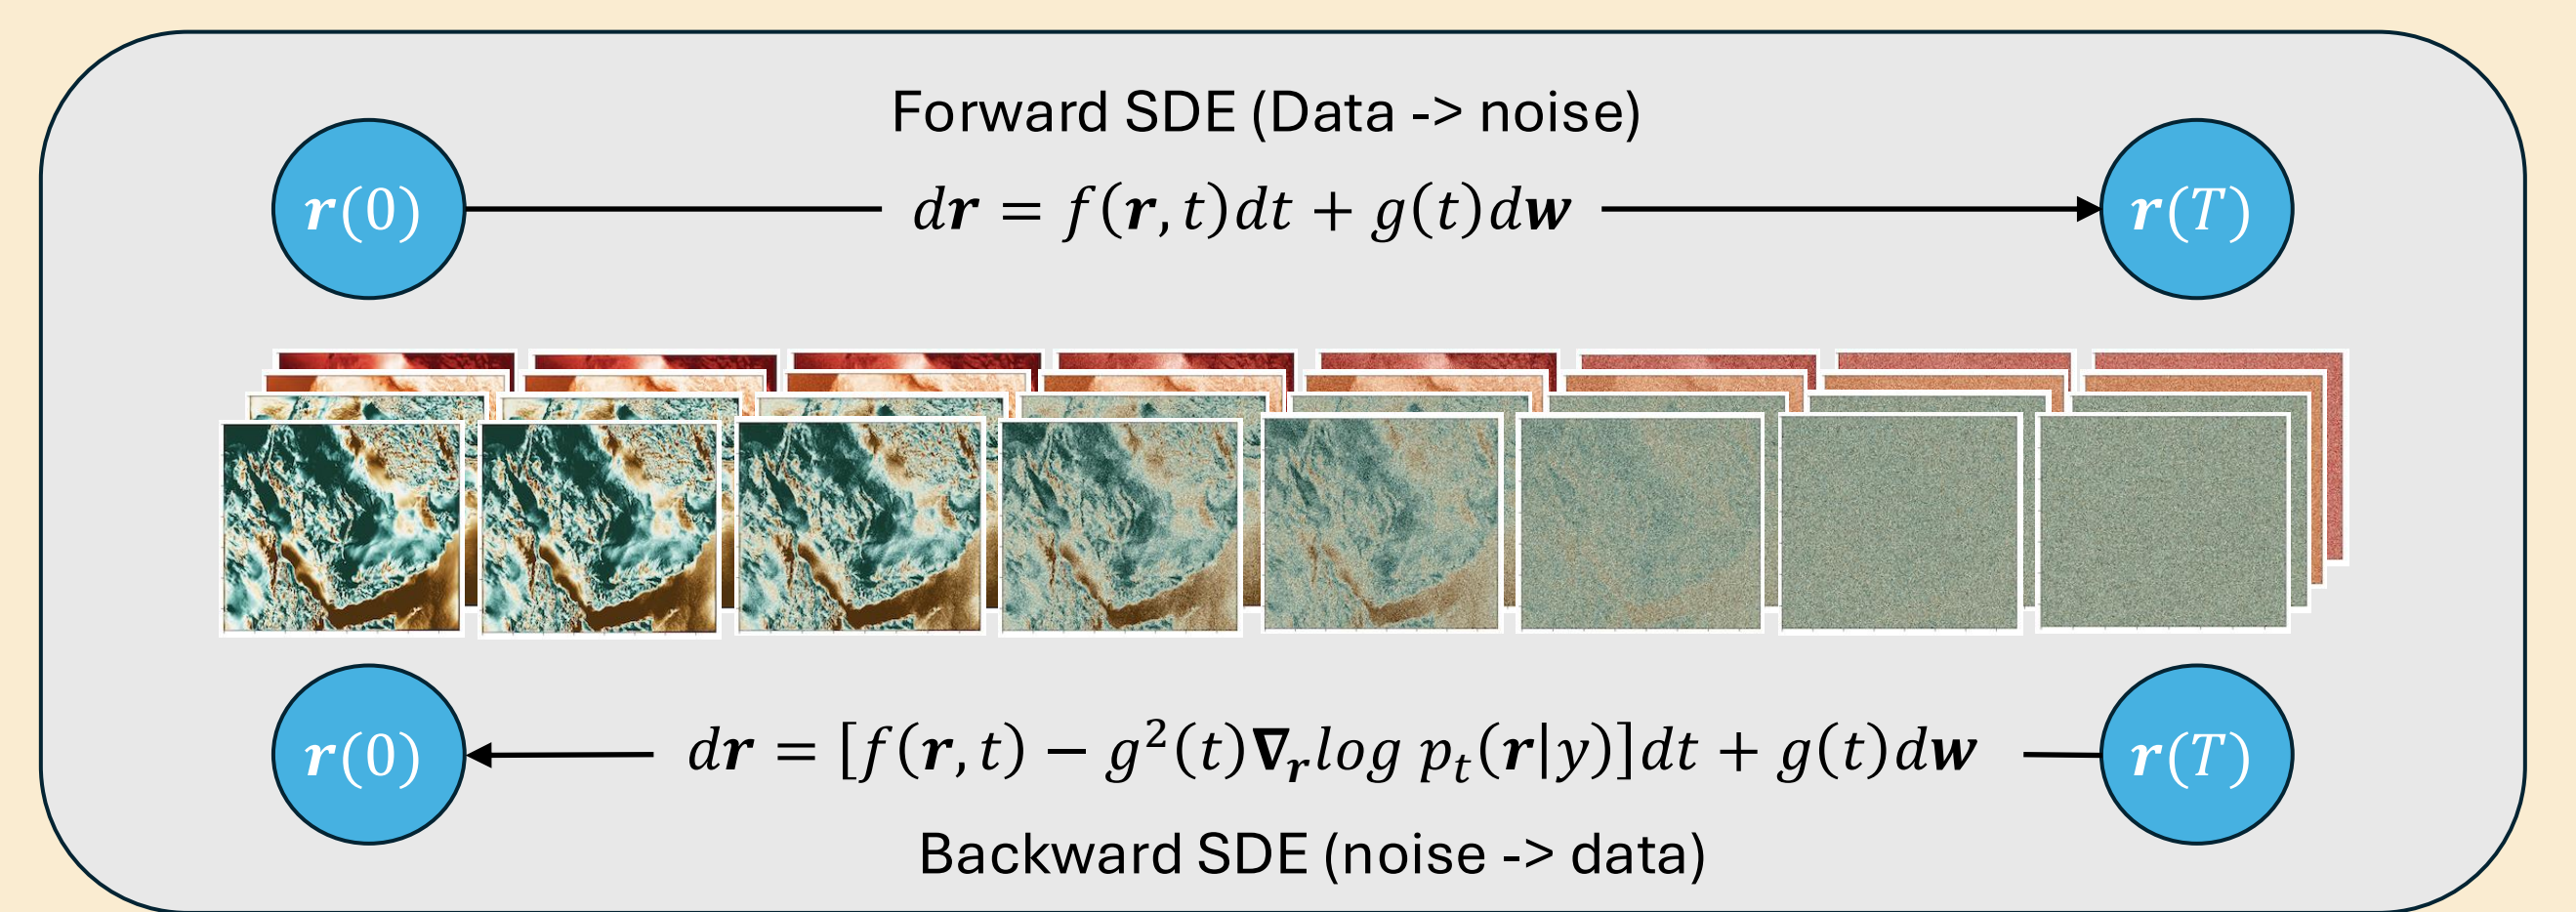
Forward SDE (Data -> noise)

$\boldsymbol{r}(0)$

$d\boldsymbol{r} = f(\boldsymbol{r}, t)dt + g(t)d\boldsymbol{w}$

$\boldsymbol{r}(T)$

$\boldsymbol{r}(0)$

$d\boldsymbol{r} = [f(\boldsymbol{r}, t) - g^2(t)\nabla_{\boldsymbol{r}} log\ p_t(\boldsymbol{r}|y)]dt + g(t)d\boldsymbol{w}$

$\boldsymbol{r}(T)$

Backward SDE (noise -> data)